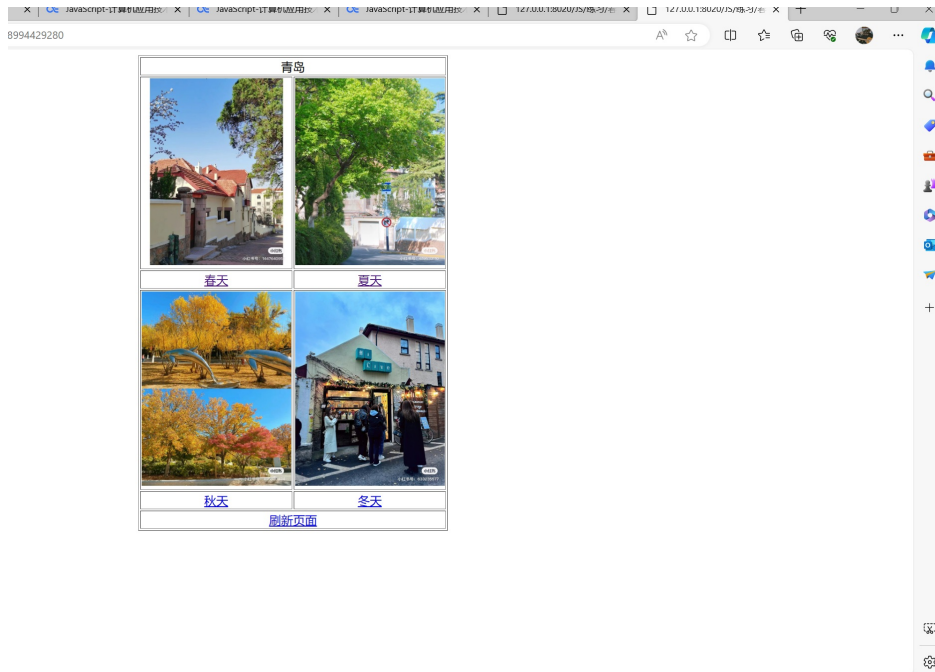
JavaScript-计算机应用技 × JavaScript-计算机应用技 × JavaScript-计算机应用技 × 127.0.0.1:8020/JS/练习/ × 127.0.0.1:8020/JS/练习/ ×

8994429280

| 青岛 | |
|---|---|
| | |
| 春天 | 夏天 |
| | |
| 秋天 | 冬天 |
| 刷新页面 | |